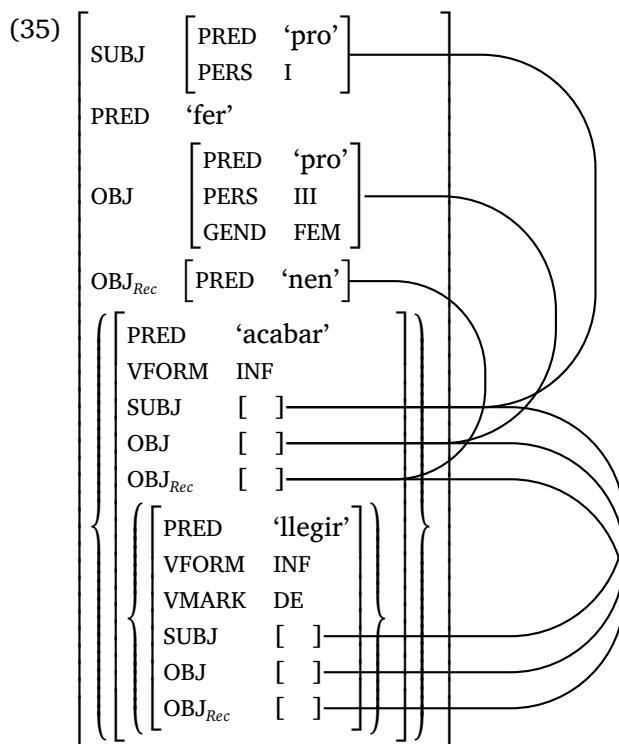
(35)

| | | |
|---|---|---|
| SUBJ | PRED | 'pro' |
| | PERS | I |
| PRED | 'fer' | |
| OBJ | PRED | 'pro' |
| | PERS | III |
| | GEND | FEM |
| OBJ$_{Rec}$ | PRED | 'nen' |

| | |
|---|---|
| PRED | 'acabar' |
| VFORM | INF |
| SUBJ | [ ] |
| OBJ | [ ] |
| OBJ$_{Rec}$ | [ ] |

| | |
|---|---|
| PRED | 'llegir' |
| VFORM | INF |
| VMARK | DE |
| SUBJ | [ ] |
| OBJ | [ ] |
| OBJ$_{Rec}$ | [ ] |